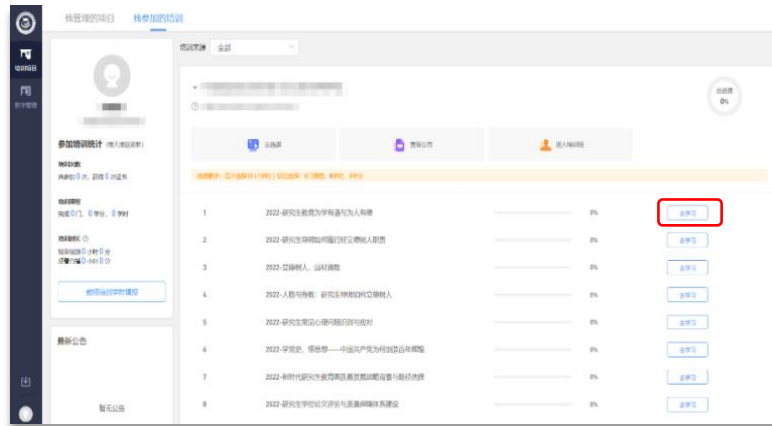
我管理的项目　我参加的培训

培训项目
教学管理

培训类型　全部

总进度
0%

参加培训统计

培训项目
共参加0个，获得0个证书

培训课程
完成0门，0学分，0学时

学习时长
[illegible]

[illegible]

最新公告

暂无公告

去选课　查看公告　进入培训班

| | | | |
|---|---|---|---|
| 1 | 2022-研究生教育为学有道与为人有德 | 0% | 去学习 |
| 2 | 2022-研究生导师如何履行好立德树人职责 | 0% | 去学习 |
| 3 | 2022-立德树人，以和善教 | 0% | 去学习 |
| 4 | 2022-人格与身教：研究生导师如何立德树人 | 0% | 去学习 |
| 5 | 2022-研究生常见心理问题识别与应对 | 0% | 去学习 |
| 6 | 2022-学党史，悟思想——中国共产党为何创造百年辉煌 | 0% | 去学习 |
| 7 | 2022-新时代研究生教育质量发展战略背景与路径选择 | 0% | 去学习 |
| 8 | 2022-研究生学位论文评价与质量保障体系建设 | 0% | 去学习 |